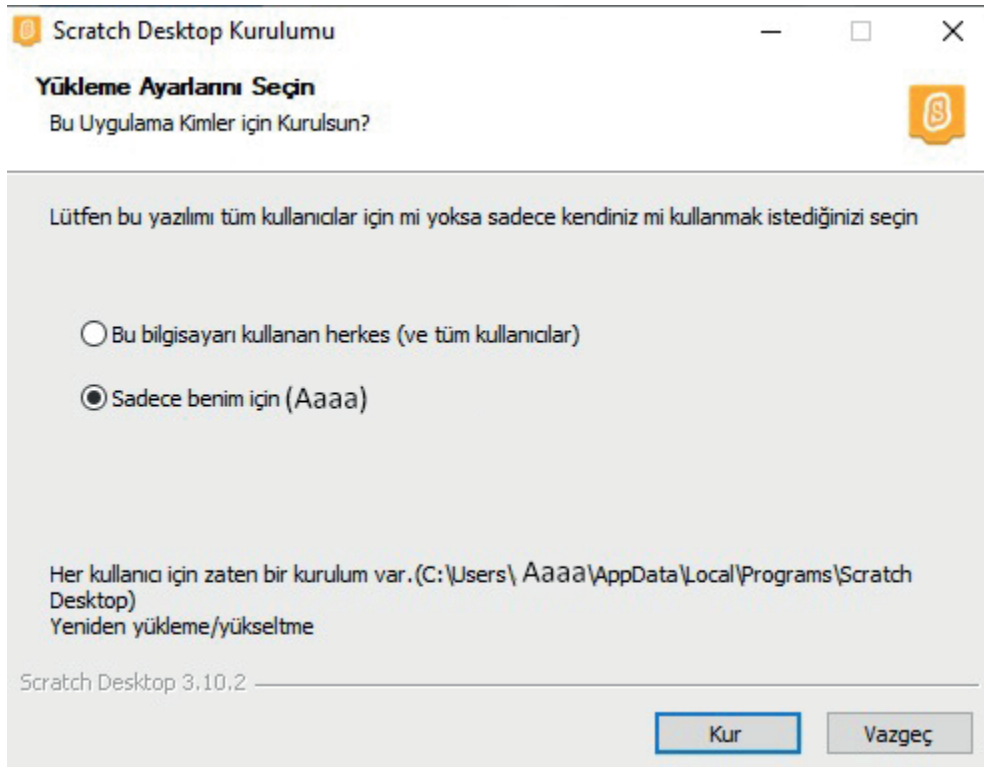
Scratch Desktop Kurulumu

Yükleme Ayarlarını Seçin
Bu Uygulama Kimler için Kurulsun?

Lütfen bu yazılımı tüm kullanıcılar için mi yoksa sadece kendiniz mi kullanmak istediğinizi seçin

Bu bilgisayarı kullanan herkes (ve tüm kullanıcılar)

Sadece benim için (Aaaa)

Her kullanıcı için zaten bir kurulum var.(C:\Users\ Aaaa\AppData\Local\Programs\Scratch Desktop)
Yeniden yükleme/yükseltme

Scratch Desktop 3.10.2

Kur

Vazgeç